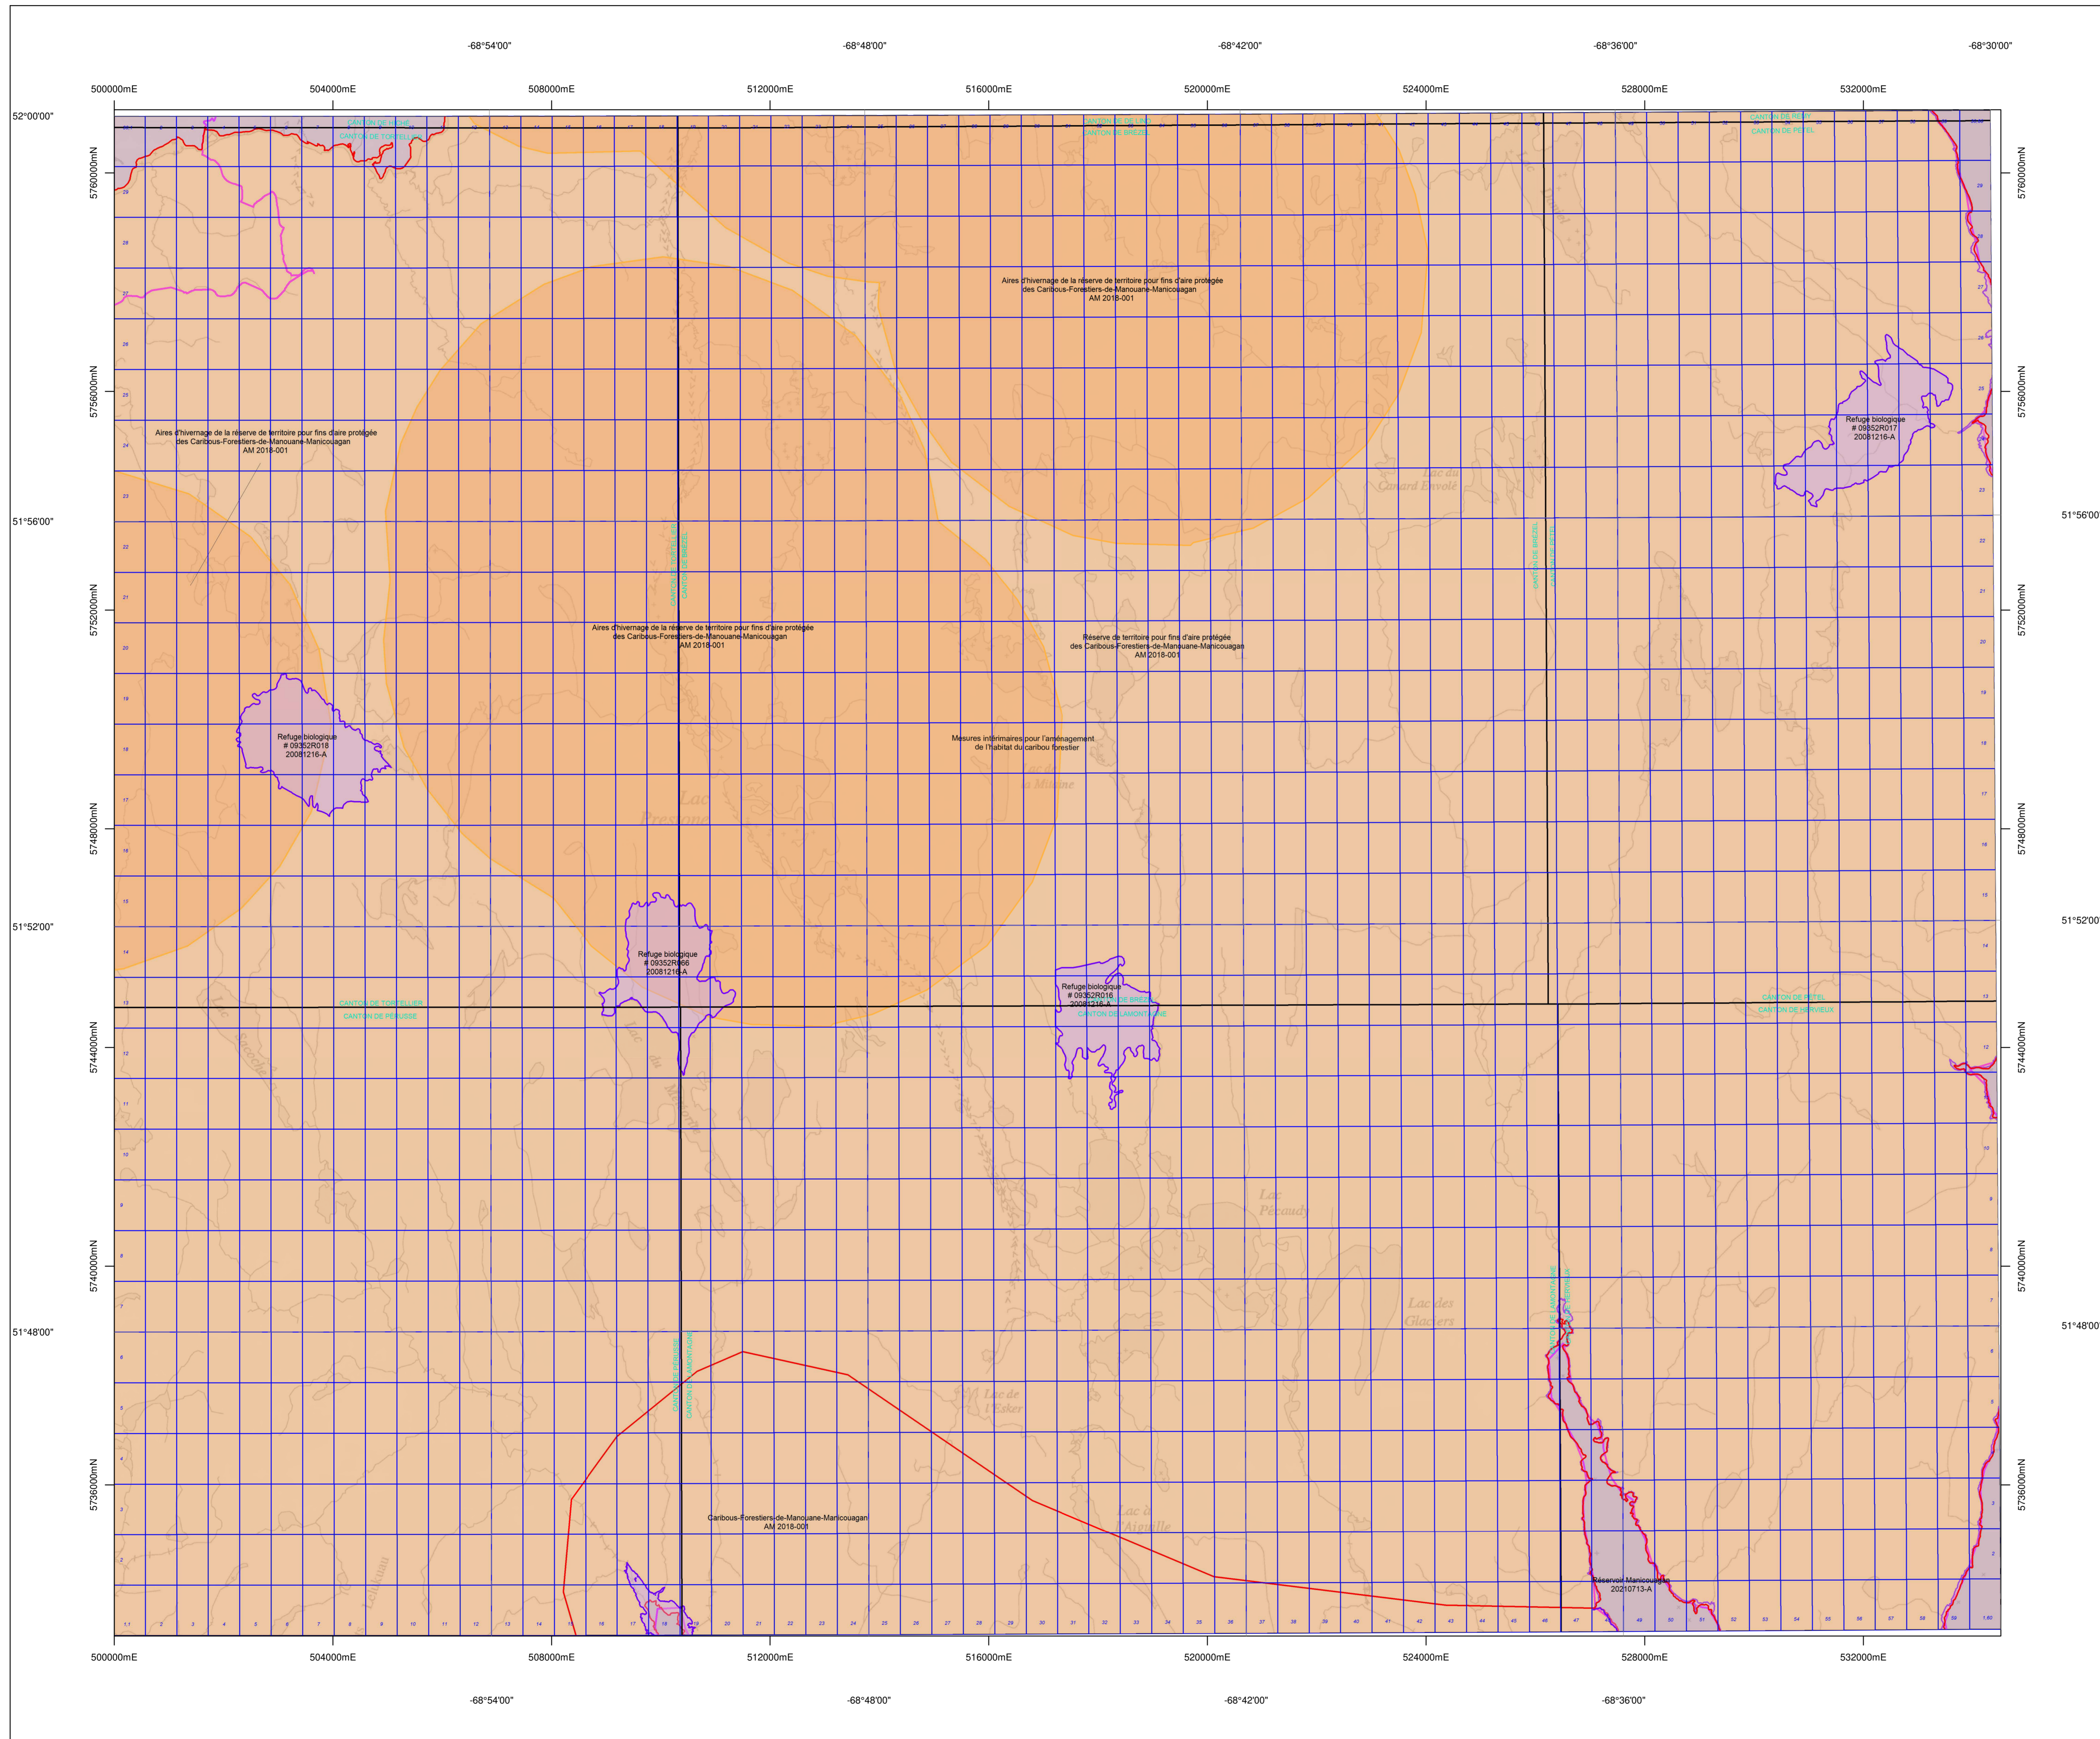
-68°54'00" -68°48'00" -68°42'00" -68°36'00" -68°30'00"

500000mE 504000mE 508000mE 512000mE 516000mE 520000mE 524000mE 528000mE 532000mE

52°00'00"

51°56'00"

51°52'00"

51°48'00"

5760000mN 5756000mN 5752000mN 5748000mN 5744000mN 5740000mN 5736000mN

CANTON DE TORTELLIER

CANTON DE BRÉZEL

CANTON DE PÉTEL

Aires d'hivernage de la réserve de territoire pour fins d'aire protégée des Caribous-Forestiers-de-Manouane-Manicouagan AM 2018-001

Aires d'hivernage de la réserve de territoire pour fins d'aire protégée des Caribous-Forestiers-de-Manouane-Manicouagan AM 2018-001

Refuge biologique # 09352R017 20081216-A

Lac du Canard Envolé

Aires d'hivernage de la réserve de territoire pour fins d'aire protégée des Caribous-Forestiers-de-Manouane-Manicouagan AM 2018-001

Réserve de territoire pour fins d'aire protégée des Caribous-Forestiers-de-Manouane-Manicouagan AM 2018-001

Refuge biologique # 09352R018 20081216-A

Mesures intérimaires pour l'aménagement de l'habitat du caribou forestier

Lac Preston

Refuge biologique # 09352R066 20081216-A

Refuge biologique # 09352R016 20081216-A

CANTON DE TORTELLIER
CANTON DE PÉRUSSE

CANTON DE BRÉZEL
CANTON DE LAMONTAGNE

CANTON DE PÉTEL
CANTON DE HERVIEUX

Lac Pécaudy

Lac des Glaciers

Lac de l'Esker

Lac à l'Aiguille

Caribous-Forestiers-de-Manouane-Manicouagan AM 2018-001

Réservoir Manicouagan 20210713-A

500000mE 504000mE 508000mE 512000mE 516000mE 520000mE 524000mE 528000mE 532000mE

-68°54'00" -68°48'00" -68°42'00" -68°36'00"